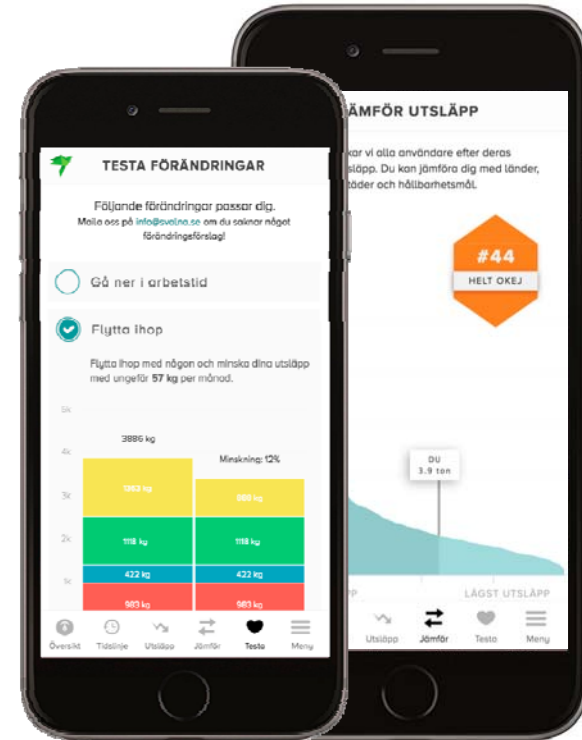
TESTA FÖRÄNDRINGAR

Följande förändringar passar dig.
Maila oss på info@svalna.se om du saknar något förändringsförslag!

Gå ner i arbetstid

Flytta ihop

Flytta ihop med någon och minska dina utsläpp med ungefär 57 kg per månad.

5k
4k
3k
2k
1k

3886 kg

Minskning: 12%

1363 kg
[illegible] kg
1118 kg
1118 kg
422 kg
422 kg
983 kg
983 kg

Översikt Tidslinje Utsläpp Jämför Testa Meny

JÄMFÖR UTSLÄPP

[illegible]kar vi alla användare efter deras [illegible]släpp. Du kan jämföra dig med länder, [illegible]täder och hållbarhetsmål.

#44
HELT OKEJ

DU
3.9 ton

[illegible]PP
LÄGST UTSLÄPP

Utsläpp Jämför Testa Meny